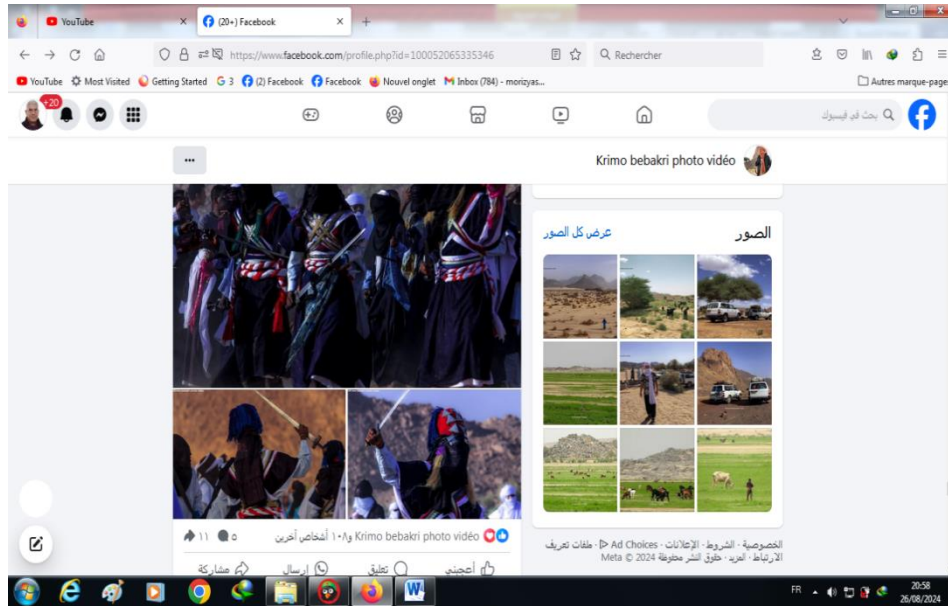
YouTube
(20+) Facebook
https://www.facebook.com/profile.php?id=100052065335346
Rechercher
YouTube Most Visited Getting Started G 3 (2) Facebook Facebook Nouvel onglet Inbox (784) - morizyas...
Autres marque-pages
+20
بحث في فيسبوك
Krimo bebakri photo vidéo
...
الصور
عرض كل الصور
الخصوصية · الشروط · الإعلانات · Ad Choices · ملفات تعريف الارتباط · المزيد · حقوق النشر محفوظة Meta © 2024
Krimo bebakri photo vidéo و١٠٨ أشخاص آخرين
٥
١١
أعجبني
تعليق
إرسال
مشاركة
FR
20:58
26/08/2024